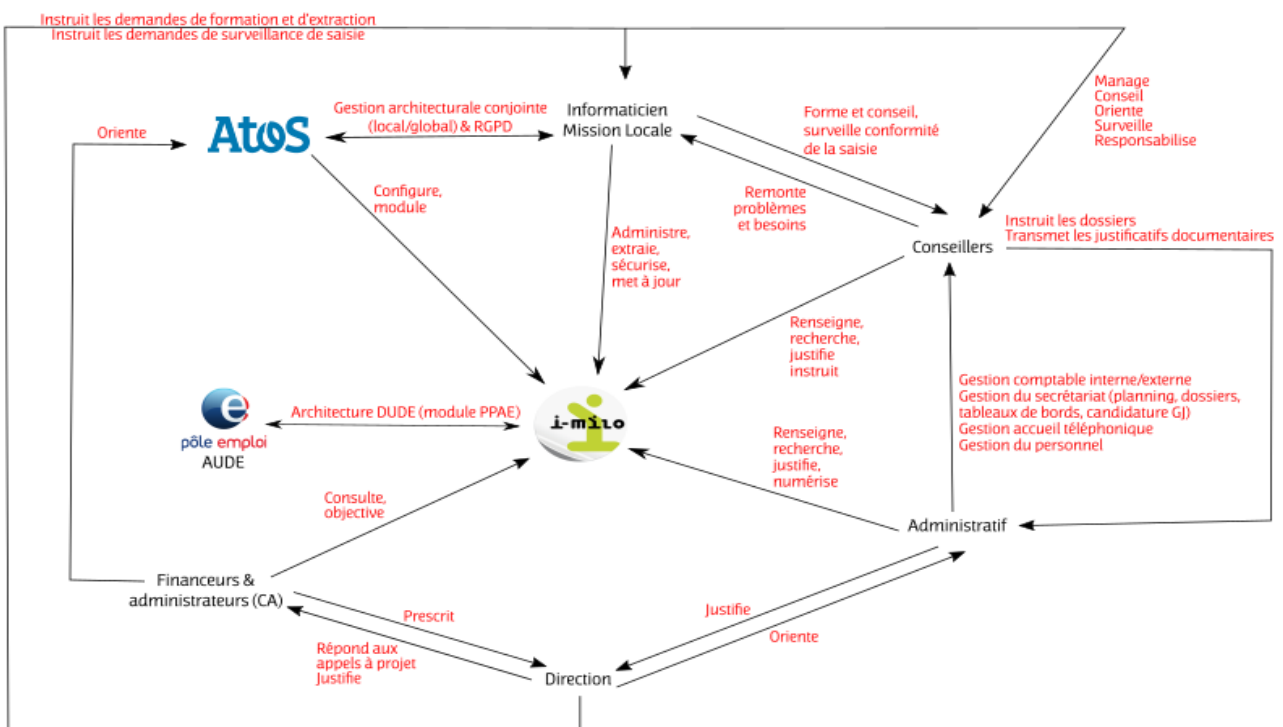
Instruit les demandes de formation et d'extraction
Instruit les demandes de surveillance de saisie

Manage
Conseil
Oriente
Surveille
Responsabilise

Oriente

AtoS

Gestion architecturale conjointe (local/global) & RGPD

Informaticien
Mission Locale

Forme et conseil, surveille conformité de la saisie

Remonte problèmes et besoins

Configure, module

Administre, extraie, sécurise, met à jour

Conseillers

Instruit les dossiers
Transmet les justificatifs documentaires

Renseigne, recherche, justifie instruit

pôle emploi
AUDE

Architecture DUDE (module PPAE)

i-milo

Gestion comptable interne/externe
Gestion du secrétariat (planning, dossiers, tableaux de bords, candidature GJ)
Gestion accueil téléphonique
Gestion du personnel

Renseigne, recherche, justifie, numérise

Consulte, objective

Administratif

Financeurs & administrateurs (CA)

Prescrit

Justifie

Oriente

Répond aux appels à projet
Justifie

Direction